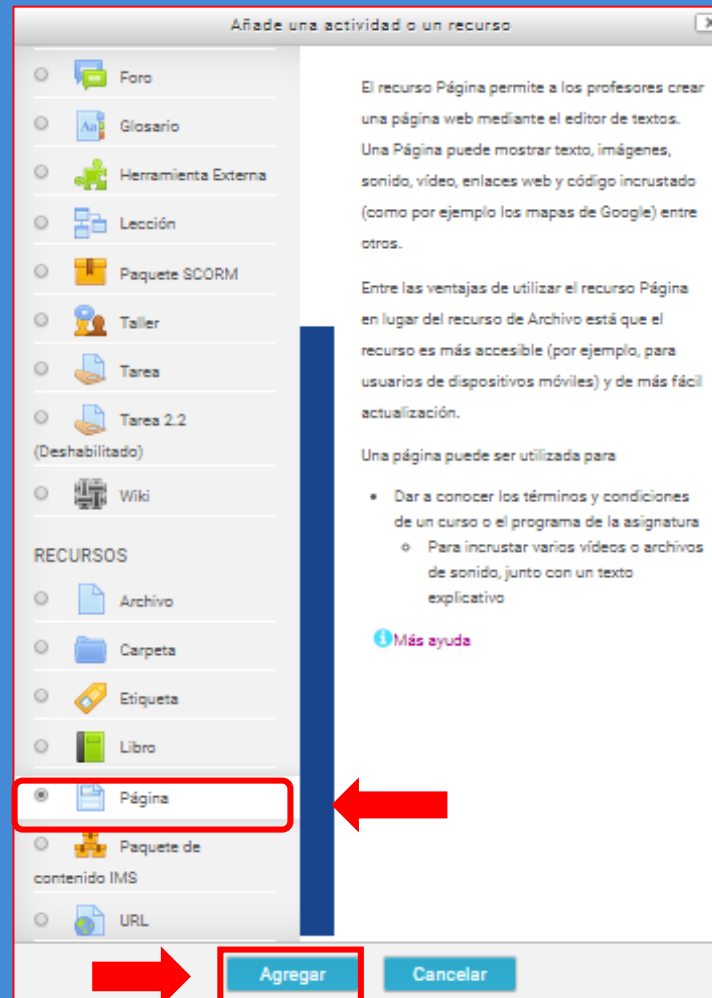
Añade una actividad o un recurso

Foro
Glosario
Herramienta Externa
Lección
Paquete SCORM
Taller
Tarea
Tarea 2.2 (Deshabilitado)
Wiki

RECURSOS
Archivo
Carpeta
Etiqueta
Libro
Página
Paquete de contenido IMS
URL

El recurso Página permite a los profesores crear una página web mediante el editor de textos. Una Página puede mostrar texto, imágenes, sonido, vídeo, enlaces web y código incrustado (como por ejemplo los mapas de Google) entre otros.

Entre las ventajas de utilizar el recurso Página en lugar del recurso de Archivo está que el recurso es más accesible (por ejemplo, para usuarios de dispositivos móviles) y de más fácil actualización.

Una página puede ser utilizada para

- Dar a conocer los términos y condiciones de un curso o el programa de la asignatura
  - Para incrustar varios vídeos o archivos de sonido, junto con un texto explicativo

Más ayuda

Agregar
Cancelar